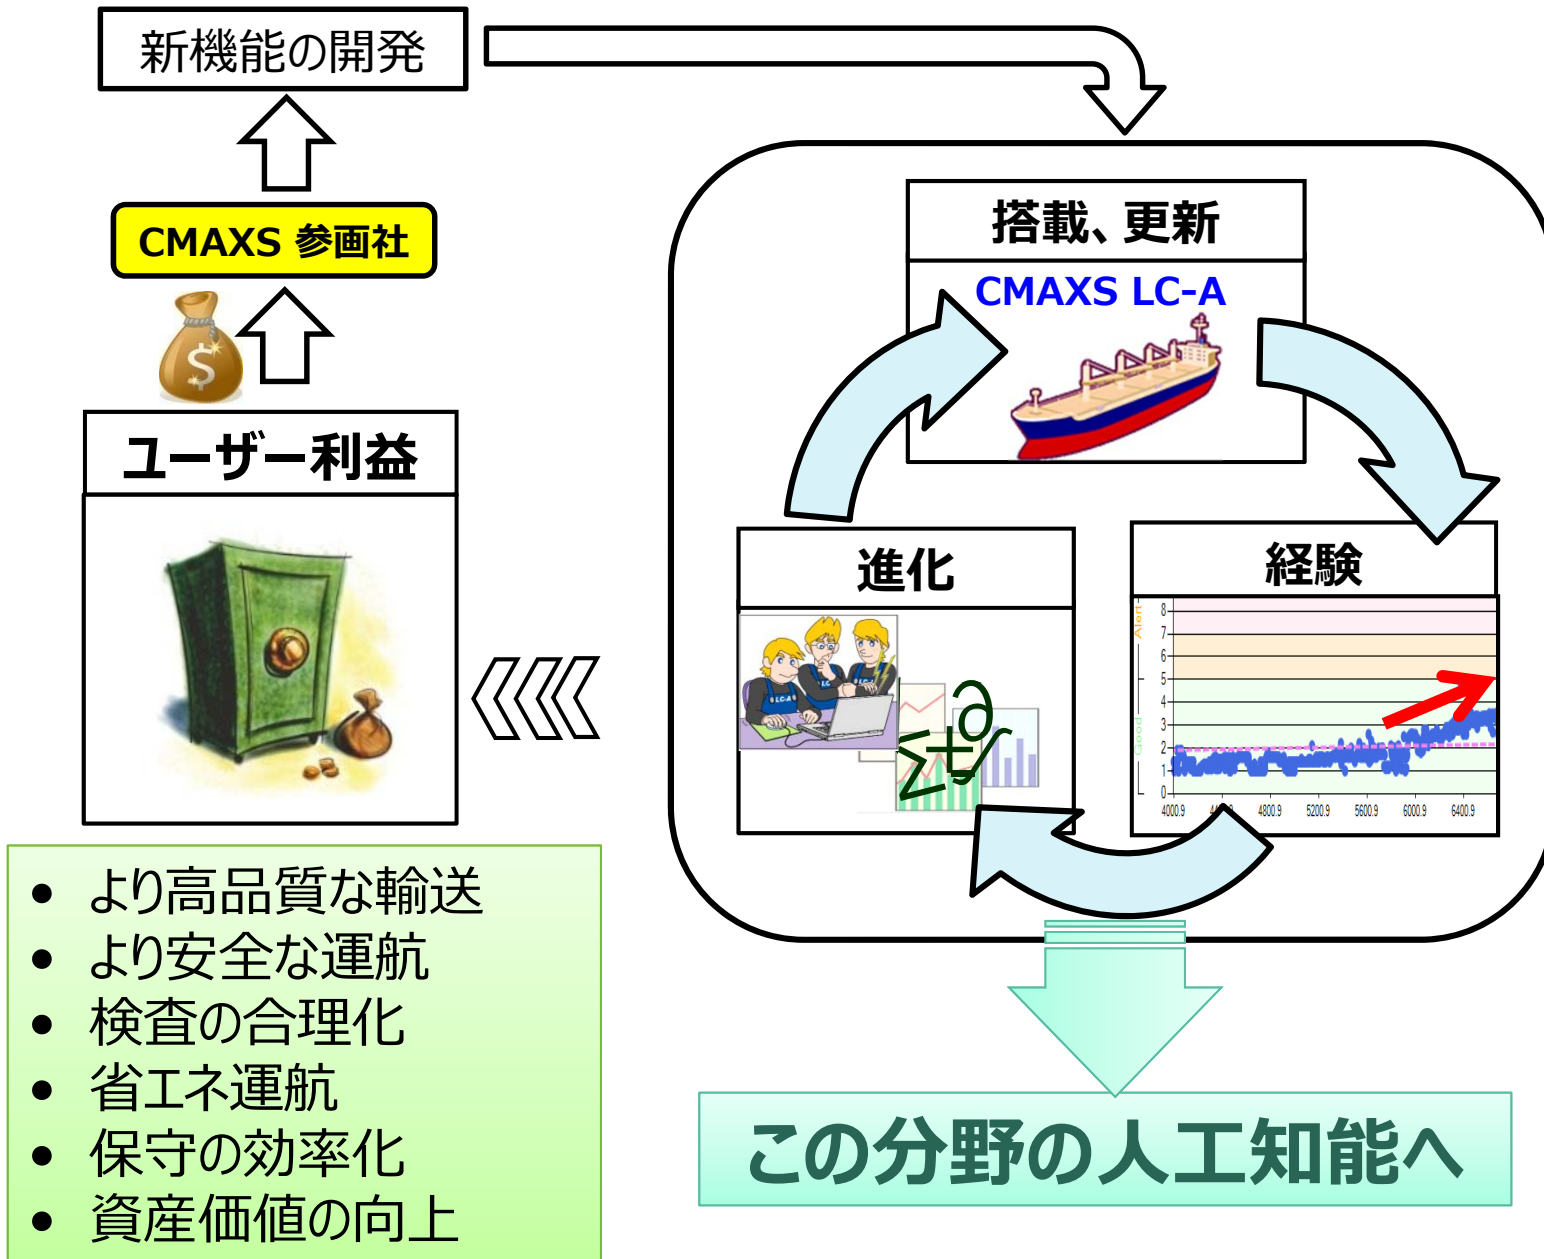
新機能の開発

CMAXS 参画社

ユーザー利益

搭載、更新

CMAXS LC-A

進化

経験

Alert

Good

8
7
6
5
4
3
2
1
0

4000.9 4400.9 4800.9 5200.9 5600.9 6000.9 6400.9

• より高品質な輸送
• より安全な運航
• 検査の合理化
• 省エネ運航
• 保守の効率化
• 資産価値の向上

この分野の人工知能へ